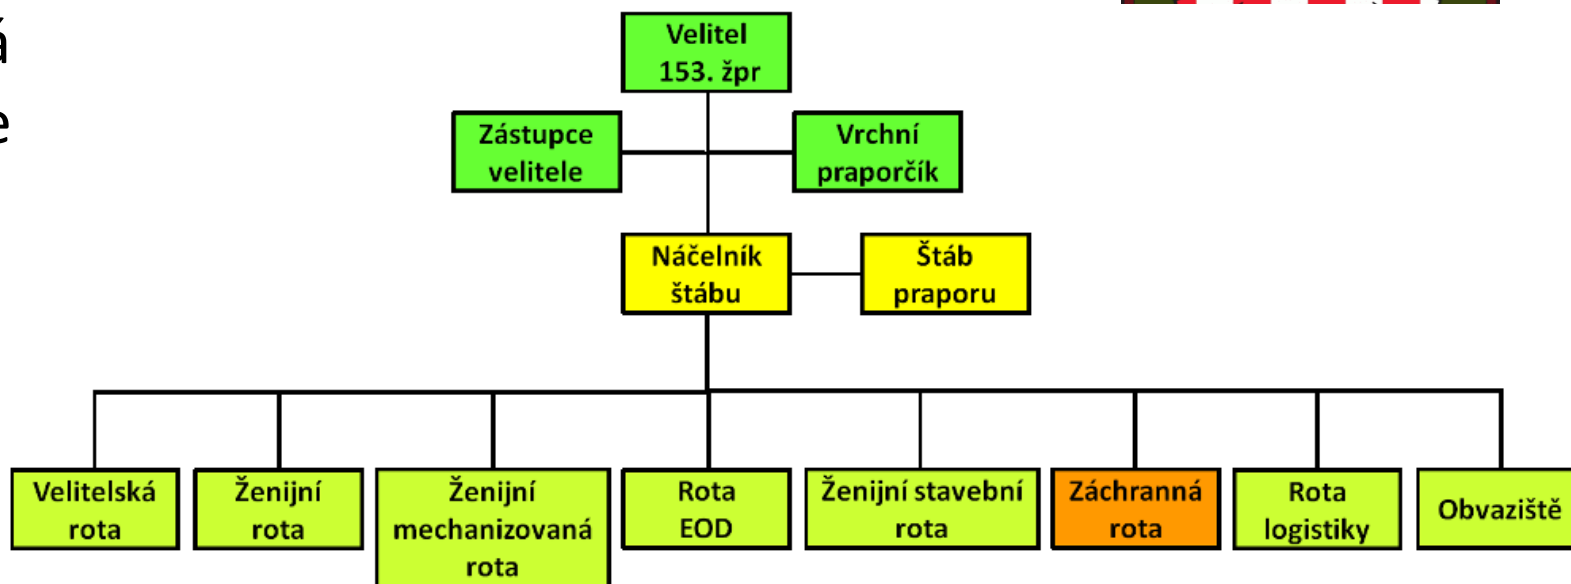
á
e

Velitel 153. žpr

Zástupce velitele

Vrchní praporčík

Náčelník štábu

Štáb praporu

Velitelská rota

Ženijní rota

Ženijní mechanizovaná rota

Rota EOD

Ženijní stavební rota

Záchranná rota

Rota logistiky

Obvaziště